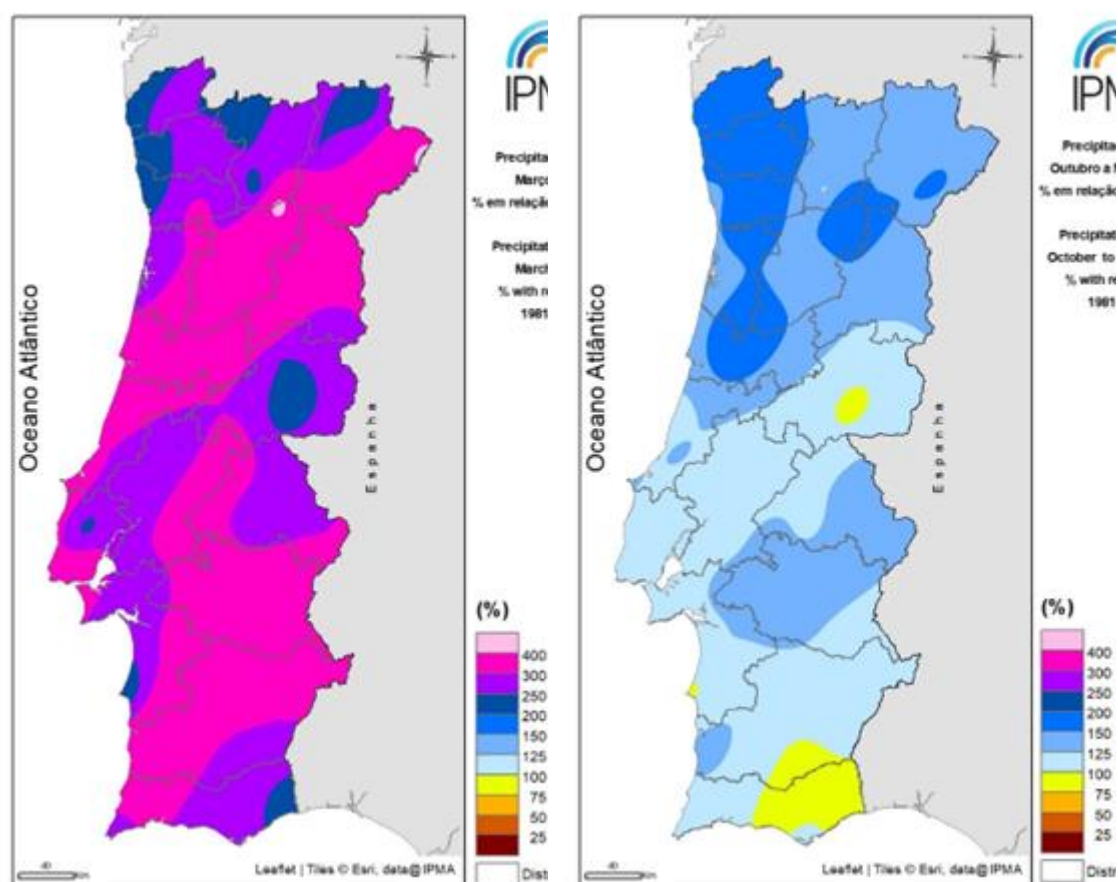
IPM

Precipita
Março
% em relação

Precipitat
March
% with r
1981

Oceano Atlântico

Espanha

(%)
400
300
250
200
150
125
100
75
50
25

Dist

Leaflet | Tiles © Esri, data@IPMA

IPM

Precipita
Outubro a
% em relação

Precipitat
October to
% with r
1981

Oceano Atlântico

Espanha

(%)
400
300
250
200
150
125
100
75
50
25

Dist

Leaflet | Tiles © Esri, data@IPMA